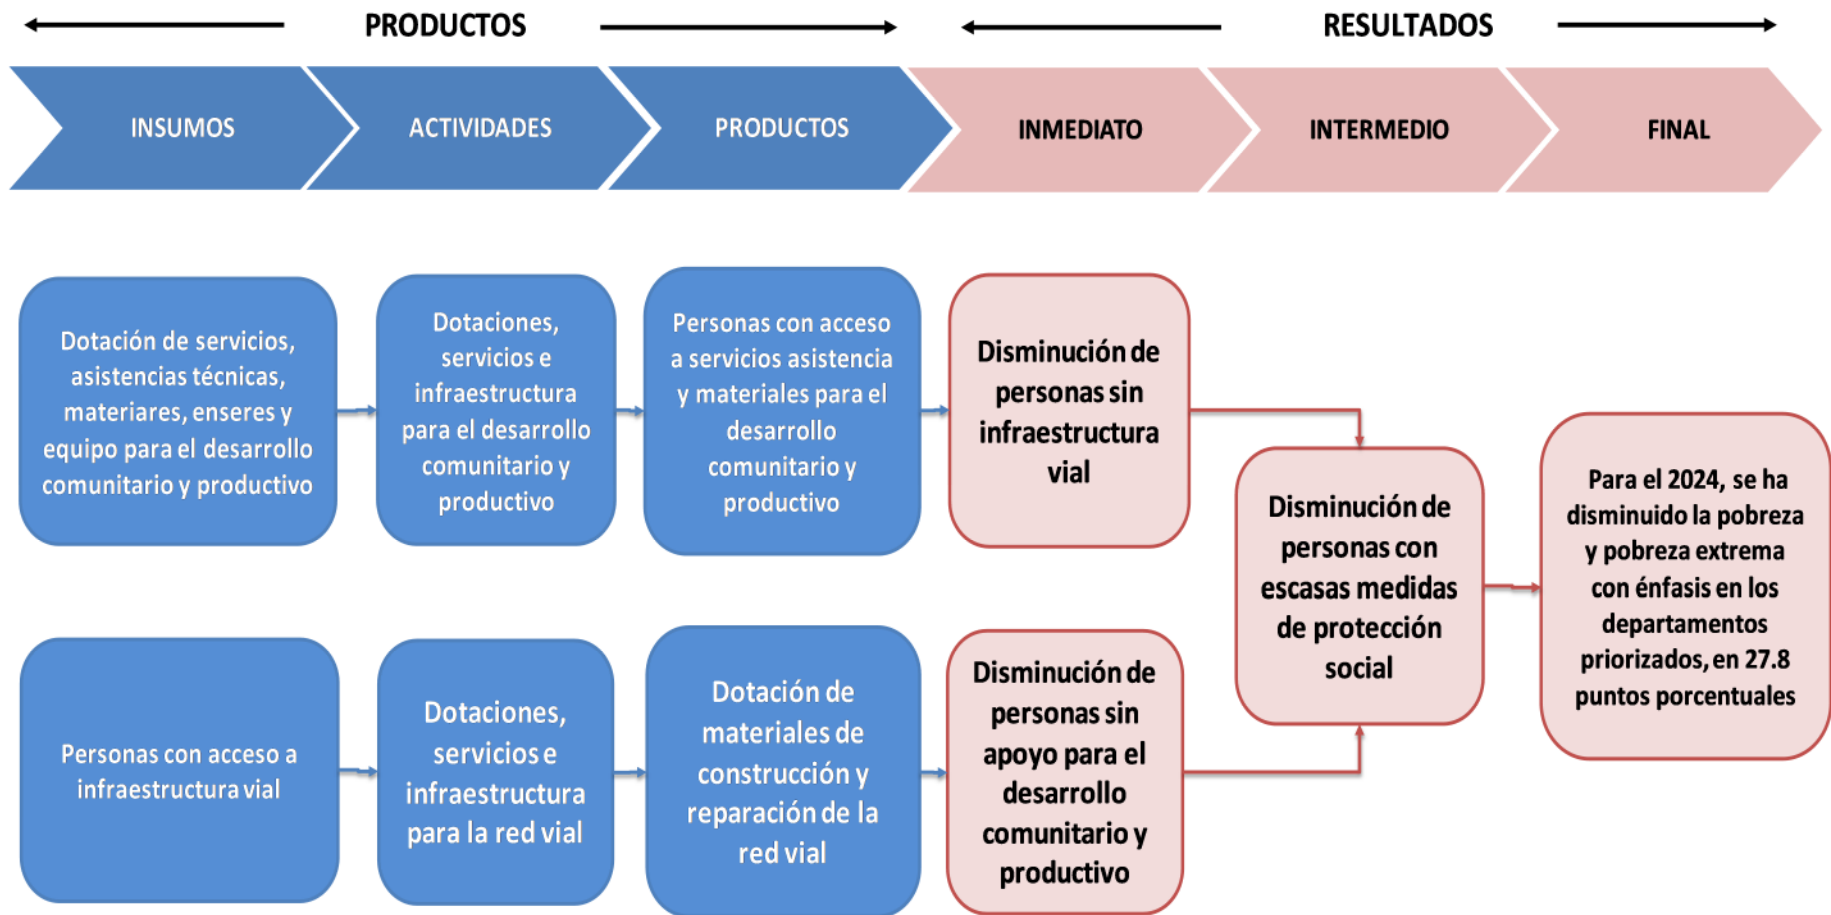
PRODUCTOS

RESULTADOS

INSUMOS

ACTIVIDADES

PRODUCTOS

INMEDIATO

INTERMEDIO

FINAL

Dotación de servicios, asistencias técnicas, materiares, enseres y equipo para el desarrollo comunitario y productivo

Dotaciones, servicios e infraestructura para el desarrollo comunitario y productivo

Personas con acceso a servicios asistencia y materiales para el desarrollo comunitario y productivo

Disminución de personas sin infraestructura vial

Disminución de personas con escasas medidas de protección social

Para el 2024, se ha disminuido la pobreza y pobreza extrema con énfasis en los departamentos priorizados, en 27.8 puntos porcentuales

Personas con acceso a infraestructura vial

Dotaciones, servicios e infraestructura para la red vial

Dotación de materiales de construcción y reparación de la red vial

Disminución de personas sin apoyo para el desarrollo comunitario y productivo